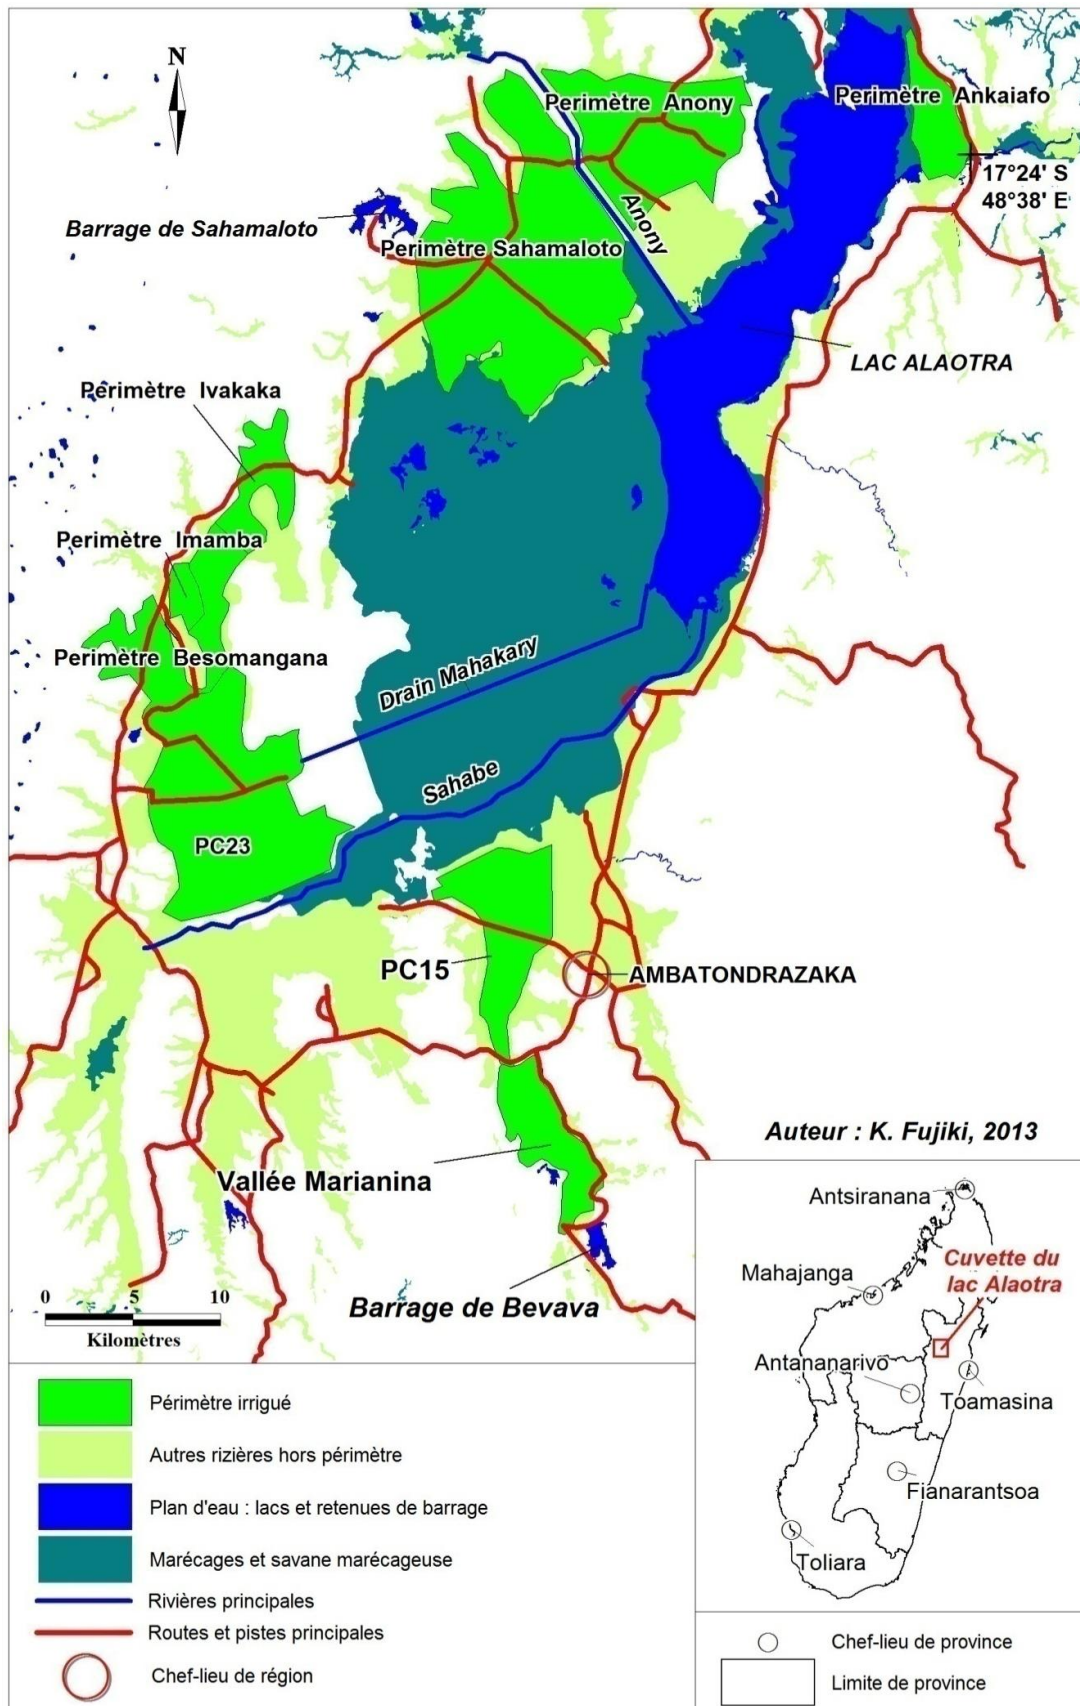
N

Perimètre Anony

Perimètre Ankaiafo

17°24' S
48°38' E

Barrage de Sahamaloto

Anony

Perimètre Sahamaloto

LAC ALAOTRA

Perimètre Ivakaka

Perimètre Imamba

Perimètre Besomangana

Drain Mahakary

Sahabe

PC23

PC15

AMBATONDRAZAKA

Auteur : K. Fujiki, 2013

Vallée Marianina

Barrage de Bevava

0 5 10
Kilomètres

Antsiranana

Mahajanga

Cuvette du lac Alaotra

Antananarivo

Toamasina

Fianarantsoa

Toliara

Périmètre irrigué

Autres rizières hors périmètre

Plan d'eau : lacs et retenues de barrage

Marécages et savane marécageuse

Rivières principales

Routes et pistes principales

Chef-lieu de région

Chef-lieu de province

Limite de province